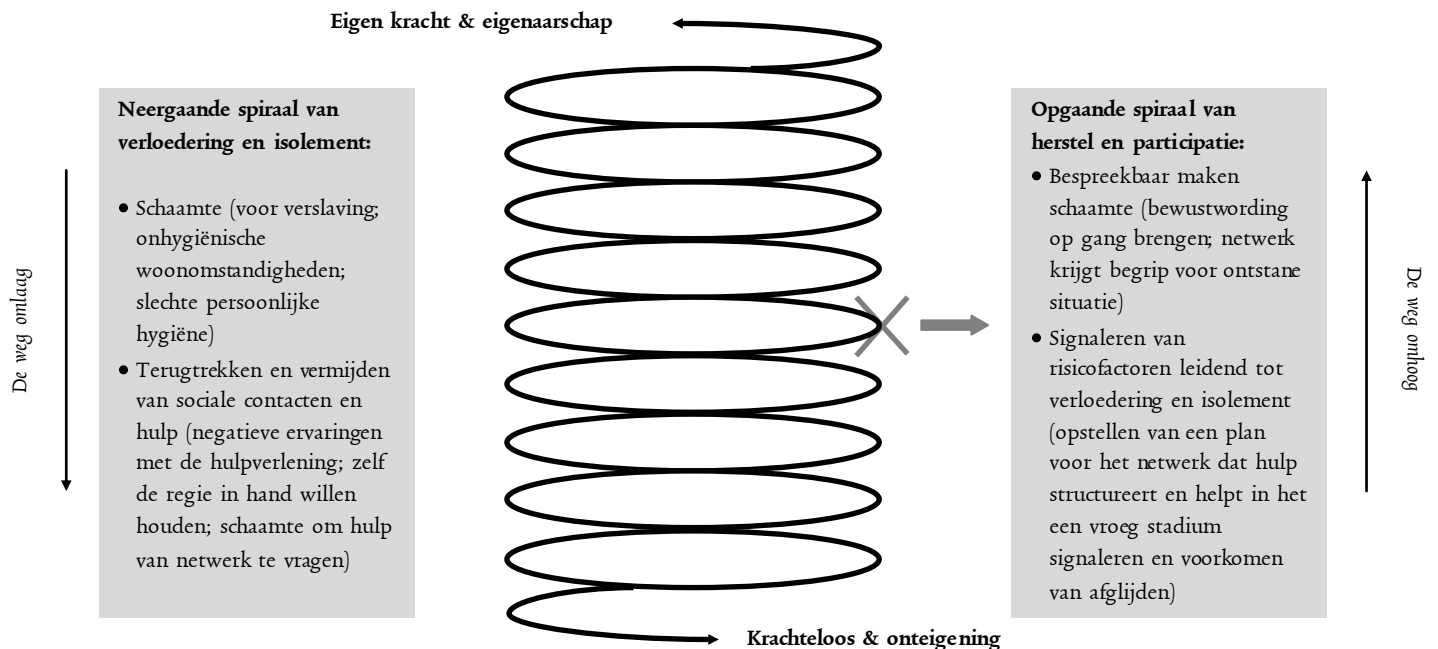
Eigen kracht & eigenaarschap

De weg omlaag

**Neergaande spiraal van verloedering en isolement:**

- Schaamte (voor verslaving; onhygiënische woonomstandigheden; slechte persoonlijke hygiëne)
- Terugtrekken en vermijden van sociale contacten en hulp (negatieve ervaringen met de hulpverlening; zelf de regie in hand willen houden; schaamte om hulp van netwerk te vragen)

**Opgaande spiraal van herstel en participatie:**

- Bespreekbaar maken schaamte (bewustwording op gang brengen; netwerk krijgt begrip voor ontstane situatie)
- Signaleren van risicofactoren leidend tot verloedering en isolement (opstellen van een plan voor het netwerk dat hulp structureert en helpt in het een vroeg stadium signaleren en voorkomen van afglijden)

De weg omhoog

Krachteloos & onteigening